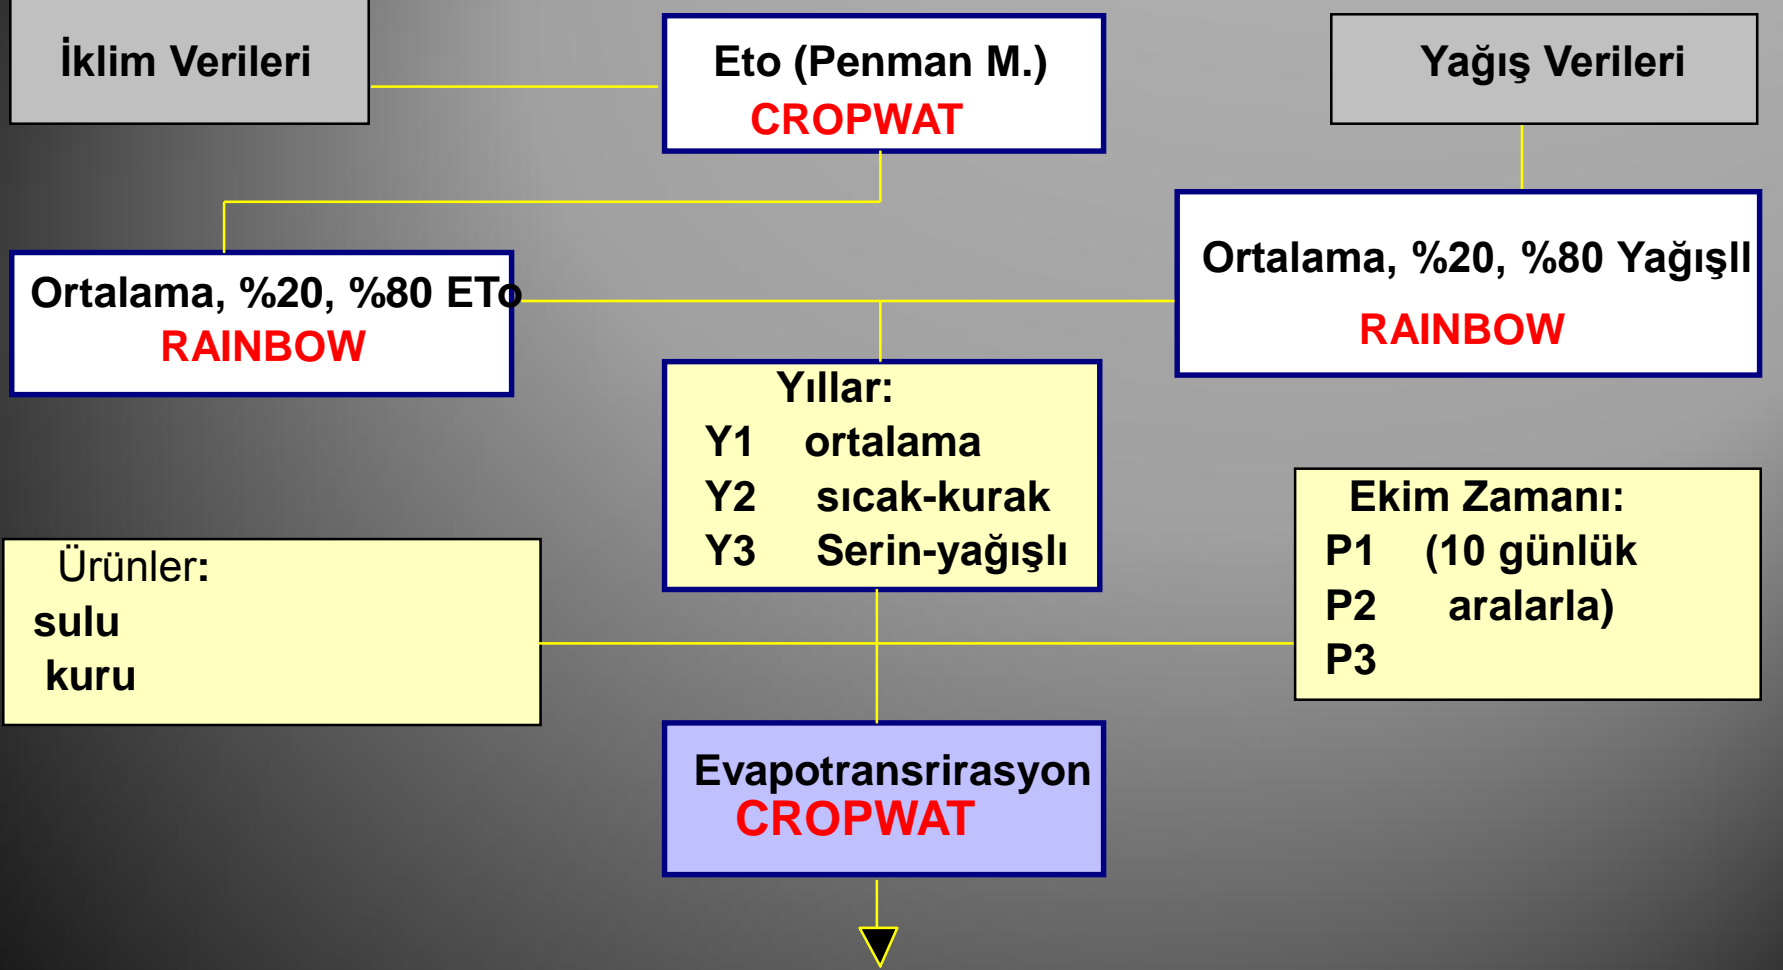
İklim Verileri

Eto (Penman M.)
CROPWAT

Yağış Verileri

Ortalama, %20, %80 ETo
RAINBOW

Ortalama, %20, %80 Yağışlı
RAINBOW

Yıllar:
Y1 ortalama
Y2 sıcak-kurak
Y3 Serin-yağışlı

Ürünler:
sulu
kuru

Ekim Zamanı:
P1 (10 günlük
P2 aralarla)
P3

Evapotransrirasyon
CROPWAT